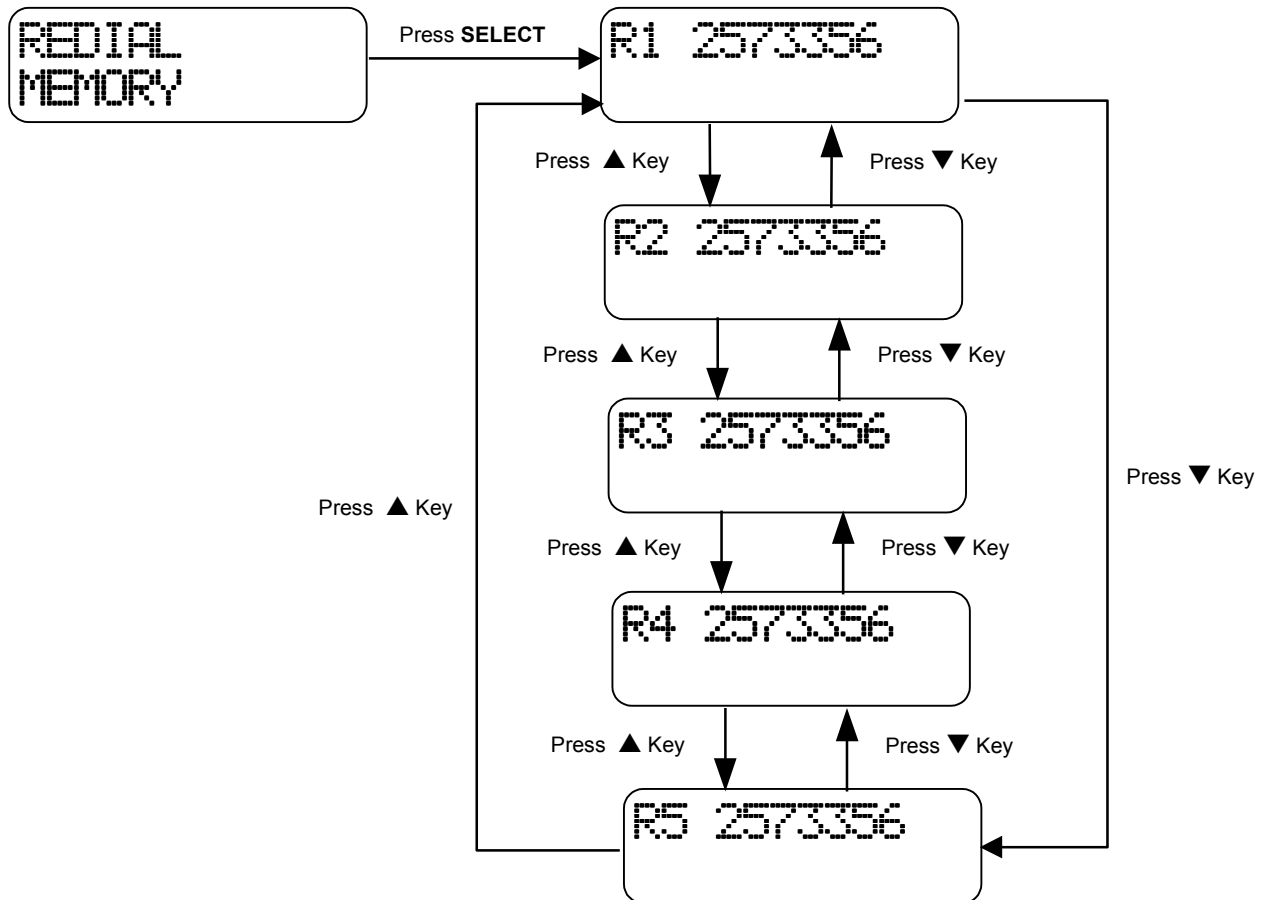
REDIAL
MEMORY

Press **SELECT**

R1 2573356

Press ▲ Key

Press ▼ Key

R2 2573356

Press ▲ Key

Press ▼ Key

R3 2573356

Press ▼ Key

Press ▲ Key

Press ▲ Key

Press ▼ Key

R4 2573356

Press ▲ Key

Press ▼ Key

R5 2573356